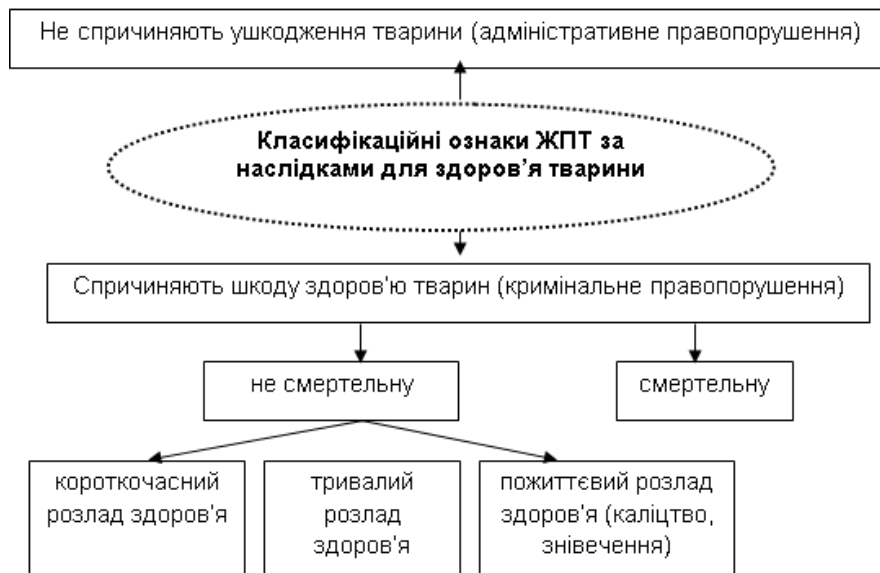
Не спричиняють ушкодження тварини (адміністративне правопорушення)

Класифікаційні ознаки ЖПТ за наслідками для здоров’я тварини

Спричиняють шкоду здоров'ю тварин (кримінальне правопорушення)

не смертельну

смертельну

короткочасний розлад здоров'я

тривалий розлад здоров'я

пожиттєвий розлад здоров'я (каліцтво, знівечення)